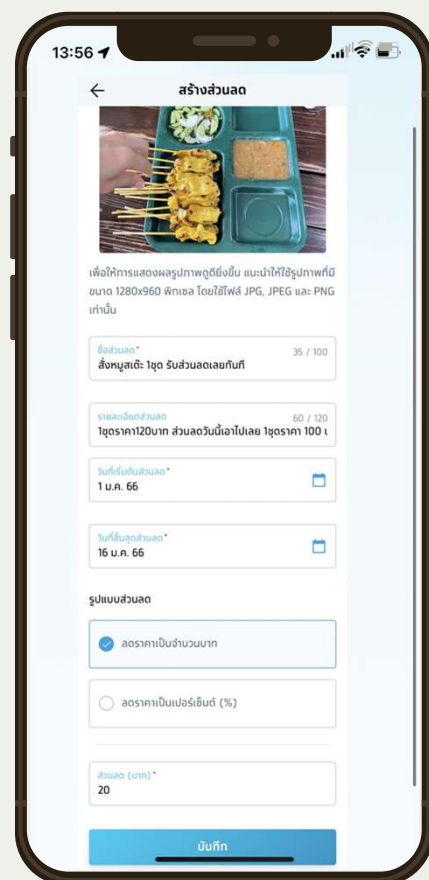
13:56

สร้างส่วนลด

เพื่อให้การแสดงผลรูปภาพดูดียิ่งขึ้น แนะนำให้ใช้รูปภาพที่มีขนาด 1280x960 พิกเซล โดยใช้ไฟล์ JPG, JPEG และ PNG เท่านั้น

ชื่อส่วนลด*
35 / 100
สั่งหมูสะเต๊ะ 1ชุด รับส่วนลดเลยทันที

รายละเอียดส่วนลด
60 / 120
1ชุดราคา120บาท ส่วนลดวันนี้เอาไปเลย 1ชุดราคา 100 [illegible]

วันที่เริ่มต้นส่วนลด*
1 ม.ค. 66

วันที่สิ้นสุดส่วนลด*
16 ม.ค. 66

รูปแบบส่วนลด

ลดราคาเป็นจำนวนบาท

ลดราคาเป็นเปอร์เซ็นต์ (%)

ส่วนลด (บาท)*
20

บันทึก